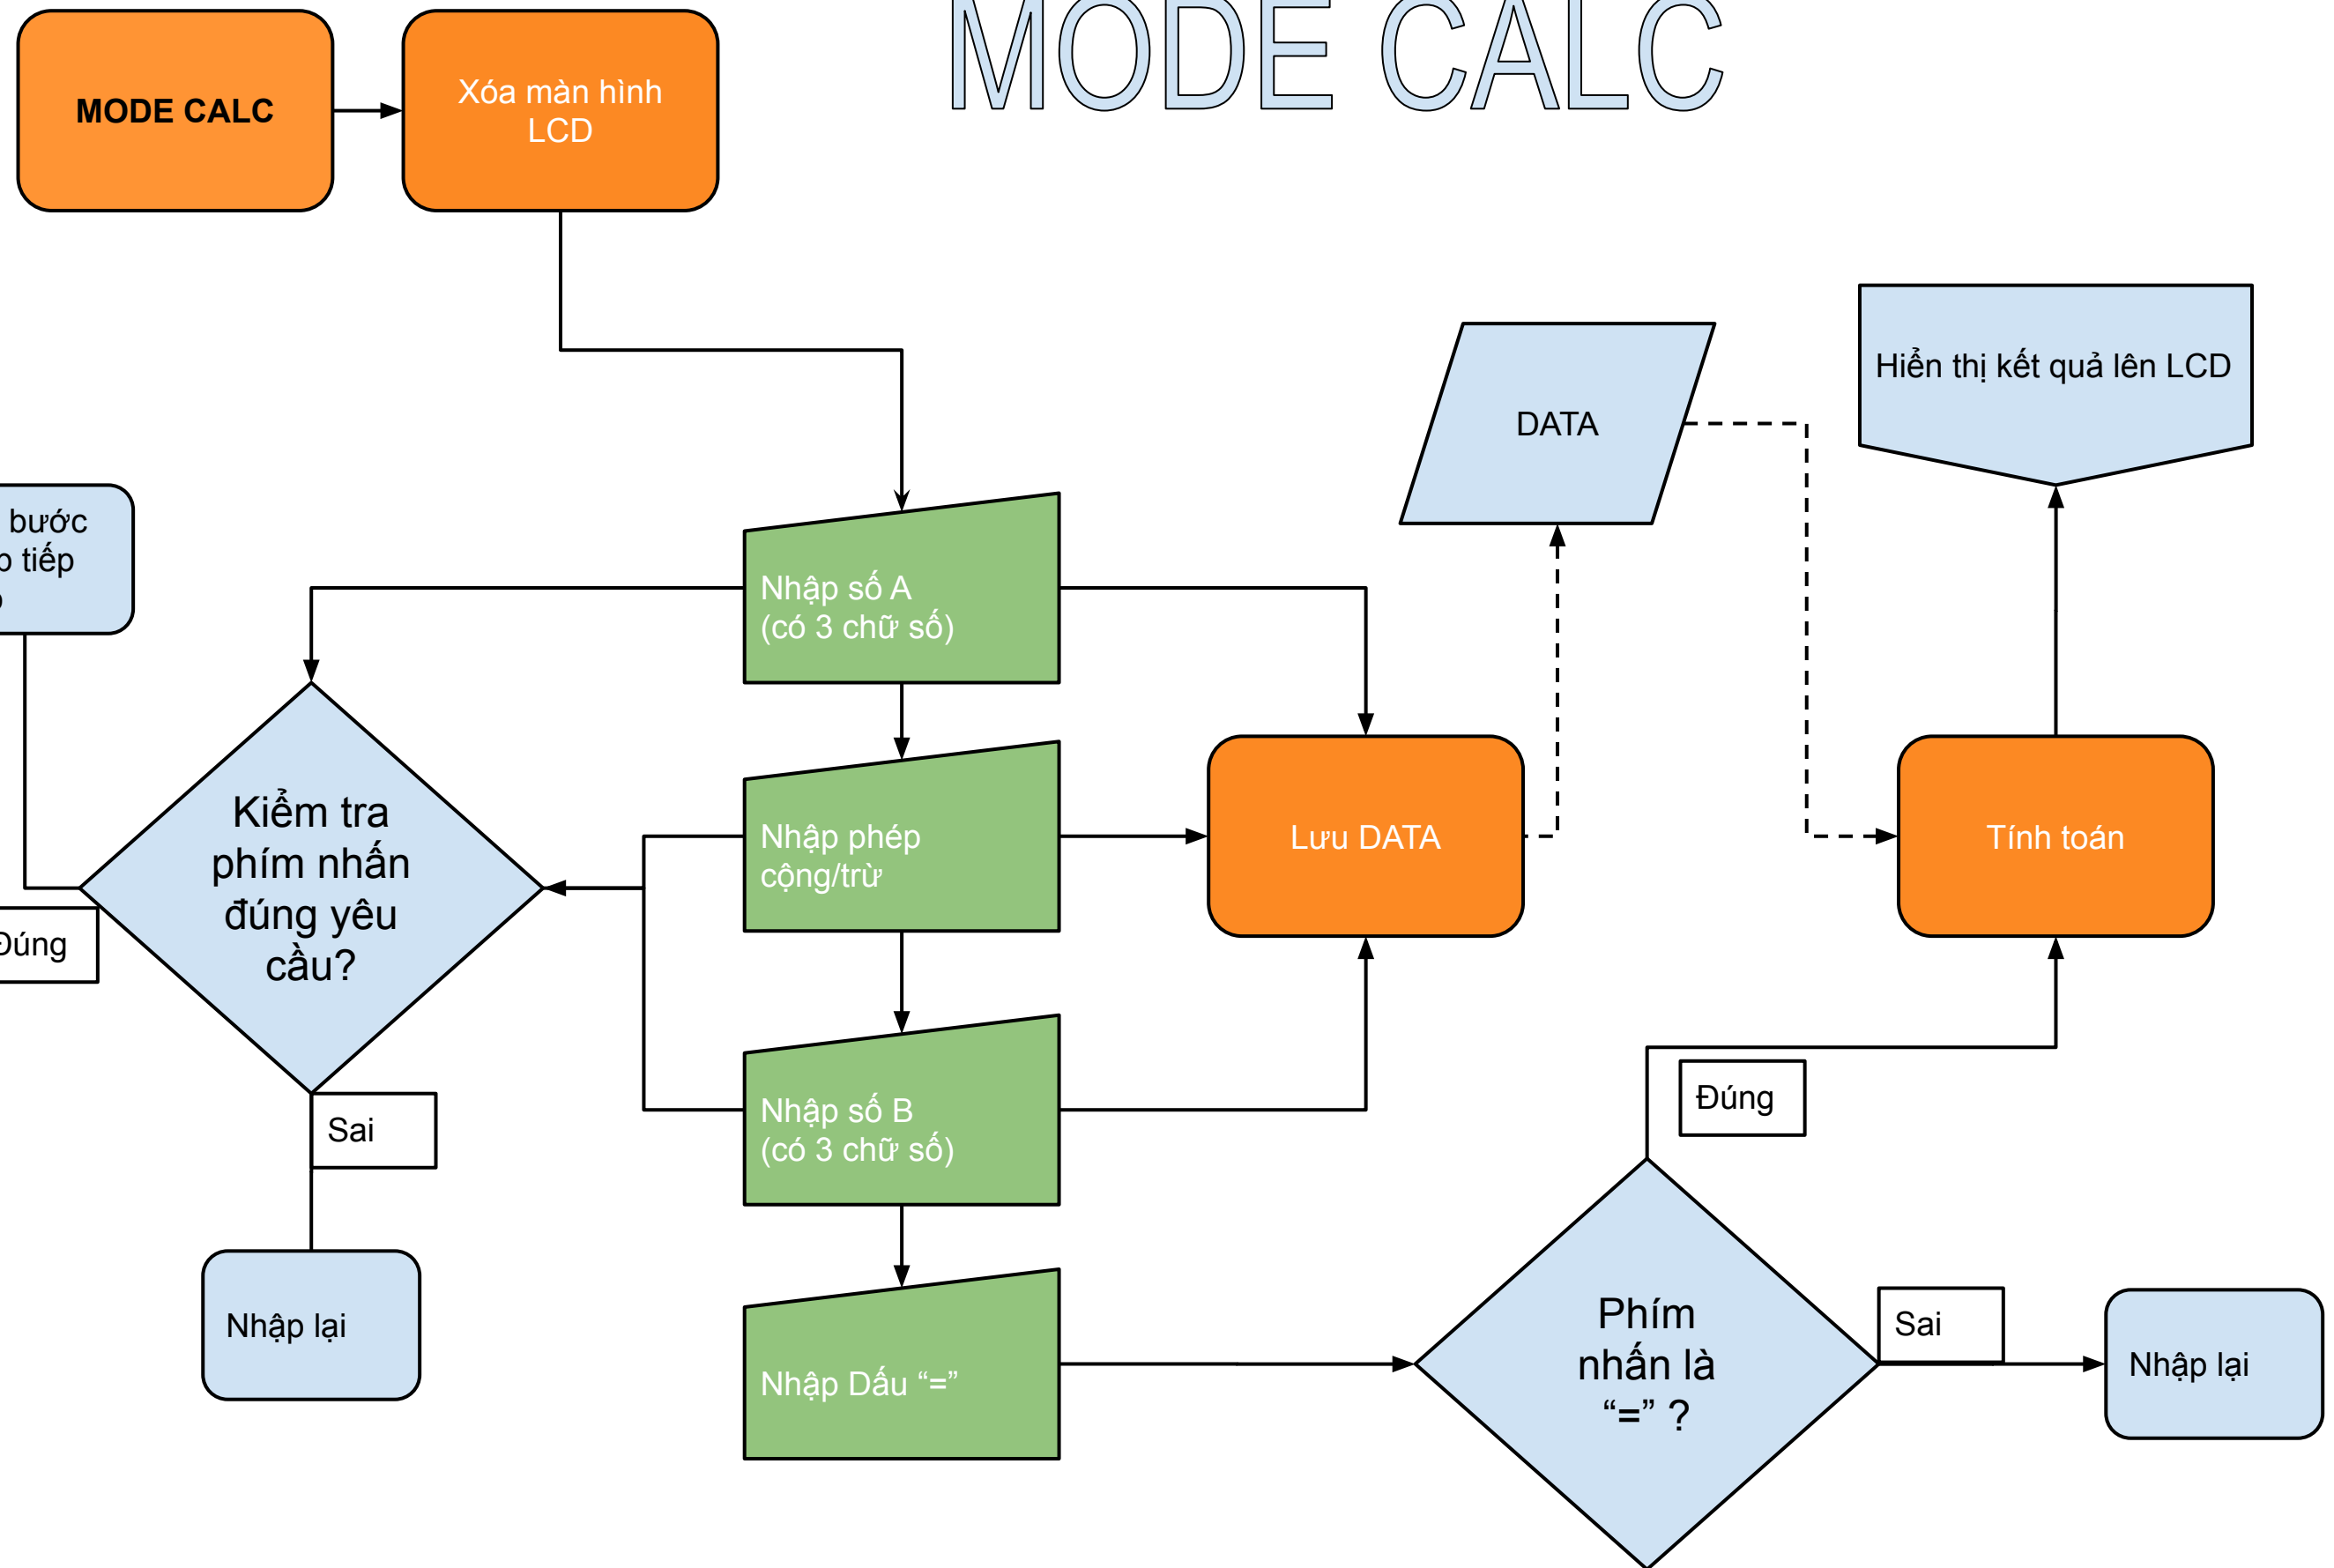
MODE CALC

MODE CALC

Xóa màn hình LCD

DATA

Hiển thị kết quả lên LCD

bước
tiếp

Nhập số A
(có 3 chữ số)

Kiểm tra phím nhấn đúng yêu cầu?

Nhập phép cộng/trừ

Lưu DATA

Tính toán

Đúng

Nhập số B
(có 3 chữ số)

Sai

Đúng

Nhập lại

Nhập Dấu “=”

Phím nhấn là “=” ?

Sai

Nhập lại